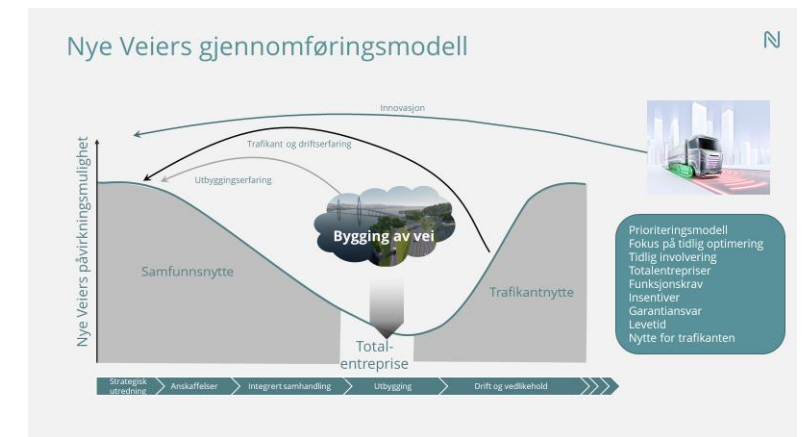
Nye Veiers gjennomføringsmodell

N

Innovasjon

Trafikant og driftserfaring

Utbyggingserfaring

Nye Veiers påvirkningsmulighet

Bygging av vei

Samfunnsnytte

Trafikantnytte

Total-entreprise

Prioriteringsmodell
Fokus på tidlig optimering
Tidlig involvering
Totalentrepriser
Funksjonskrav
Insentiver
Garantiansvar
Levetid
Nytte for trafikanten

Strategisk utredning | Anskaffelser | Integrert samhandling | Utbygging | Drift og vedlikehold